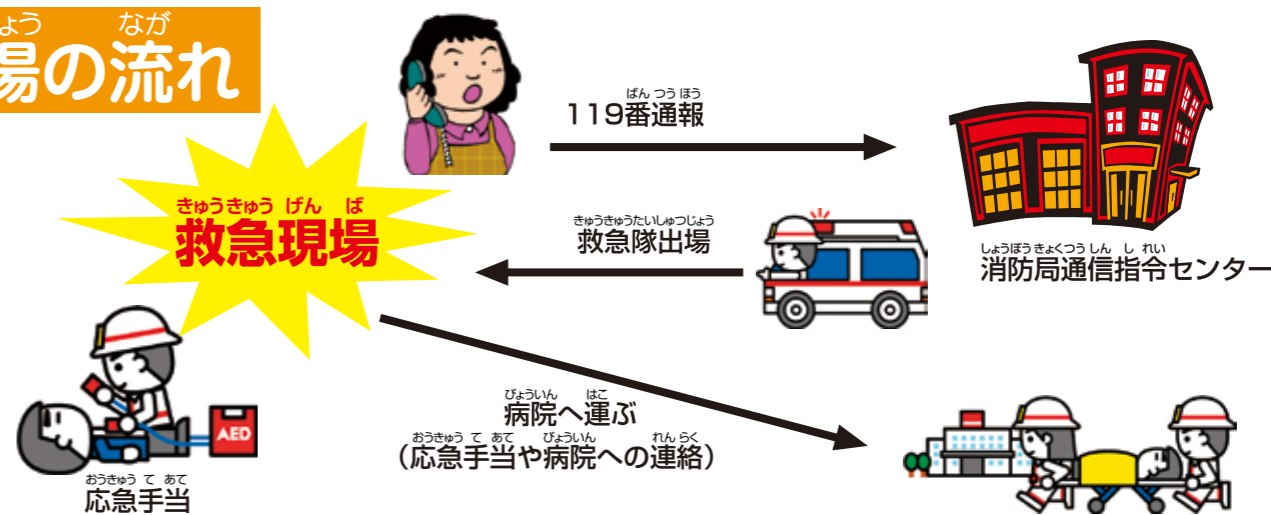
ょう　なが
場の流れ

ばん つう ほう
119番通報

きゅうきゅう げん ば
救急現場

きゅうきゅうたいしゅつじょう
救急隊出場

しょうぼうきょくつうしん し れい
消防局通信指令センター

AED

びょういん はこ
病院へ運ぶ
おうきゅう て あて　びょういん　れんらく
(応急手当や病院への連絡)

おうきゅう て あて
応急手当